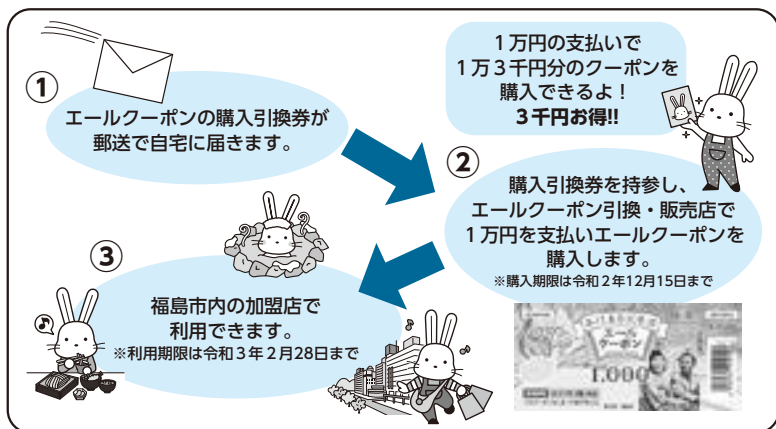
①
エールクーポンの購入引換券が郵送で自宅に届きます。

1万円の支払いで
1万3千円分のクーポンを
購入できるよ！
3千円お得!!

②
購入引換券を持参し、
エールクーポン引換・販売店で
1万円を支払いエールクーポンを
購入します。
※購入期限は令和2年12月15日まで

③
福島市内の加盟店で
利用できます。
※利用期限は令和3年2月28日まで

エールクーポン
1,000